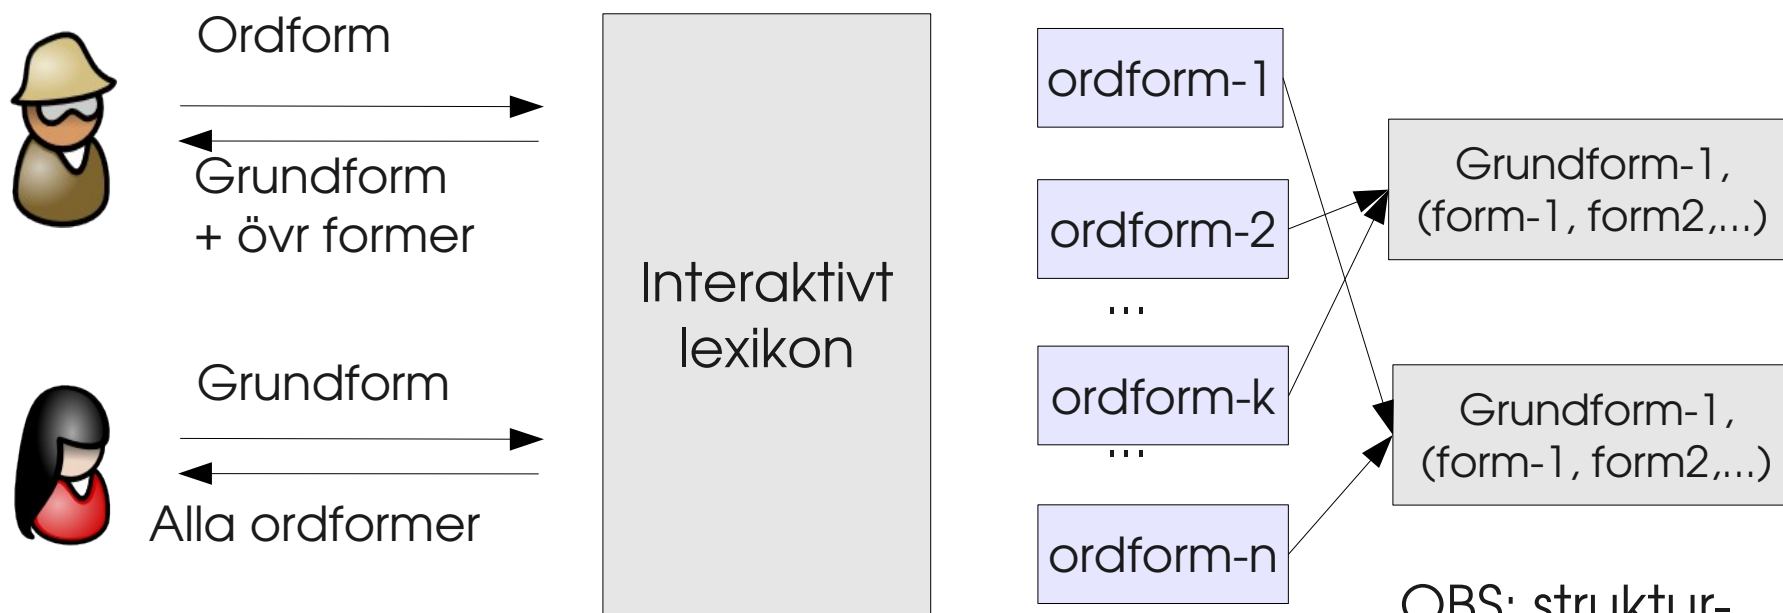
Ordform

Grundform
+ övr former

Grundform

Alla ordformer

Interaktivt
lexikon

ordform-1

ordform-2

...

ordform-k

...

ordform-n

Grundform-1,
(form-1, form2,...)

Grundform-1,
(form-1, form2,...)

OBS: struktur-